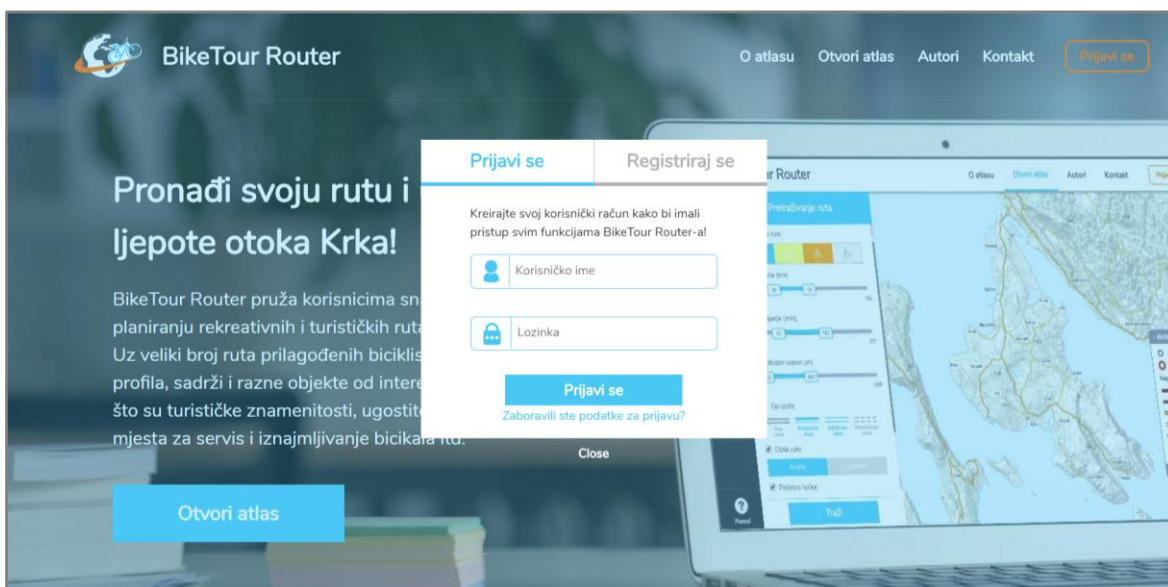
BikeTour Router

O atlasu Otvori atlas Autori Kontakt Prijavi se

Pronađi svoju rutu i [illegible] ljepote otoka Krka!

BikeTour Router pruža korisnicima sn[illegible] planiranju rekreativnih i turističkih ruta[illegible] Uz veliki broj ruta prilagođenih biciklis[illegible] profila, sadrži i razne objekte od intere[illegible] što su turističke znamenitosti, ugostit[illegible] mjesta za servis i iznajmljivanje bicikala itd.

Otvori atlas

Prijavi se | Registriraj se

Kreirajte svoj korisnički račun kako bi imali pristup svim funkcijama BikeTour Router-a!

Korisničko ime

Lozinka

Prijavi se

Zaboravili ste podatke za prijavu?

Close

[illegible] Router

O atlasu Otvori atlas Autori Kontakt Prij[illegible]

Pretraživanje ruta

Tip staze

Traži

Pomoć